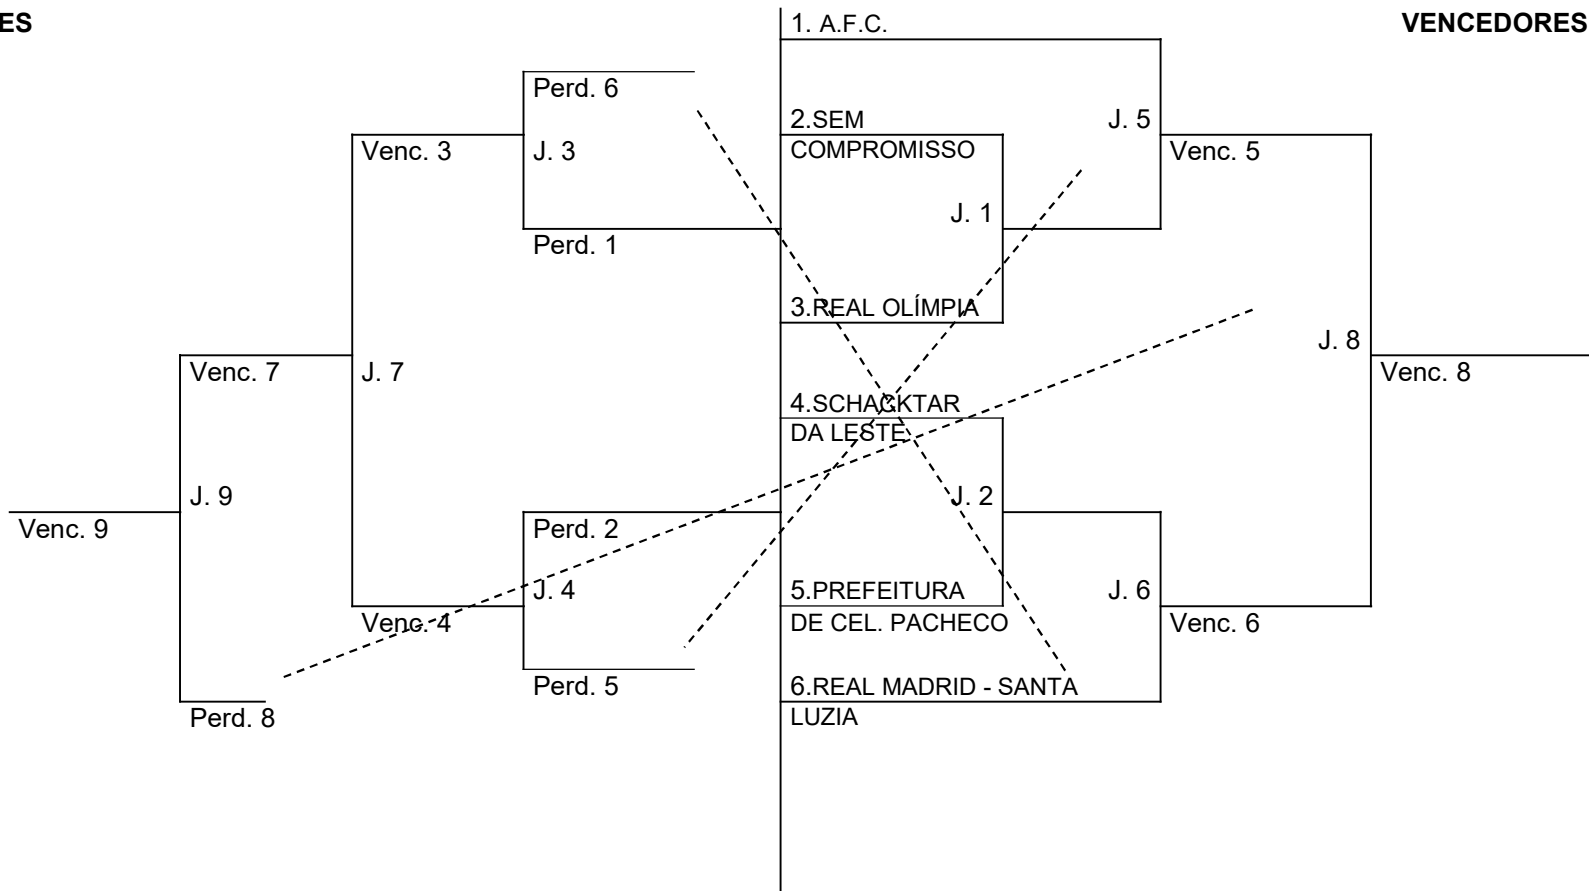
ES

VENCEDORES

1. A.F.C.

Perd. 6

2.SEM COMPROMISSO

J. 5

Venc. 3

J. 3

Venc. 5

J. 1

Perd. 1

3.REAL OLÍMPIA

J. 8

Venc. 7

J. 7

Venc. 8

4.SCHACKTAR DA LESTE

J. 9

J. 2

Venc. 9

Perd. 2

J. 4

5.PREFEITURA DE CEL. PACHECO

J. 6

Venc. 4

Venc. 6

Perd. 5

6.REAL MADRID - SANTA LUZIA

Perd. 8